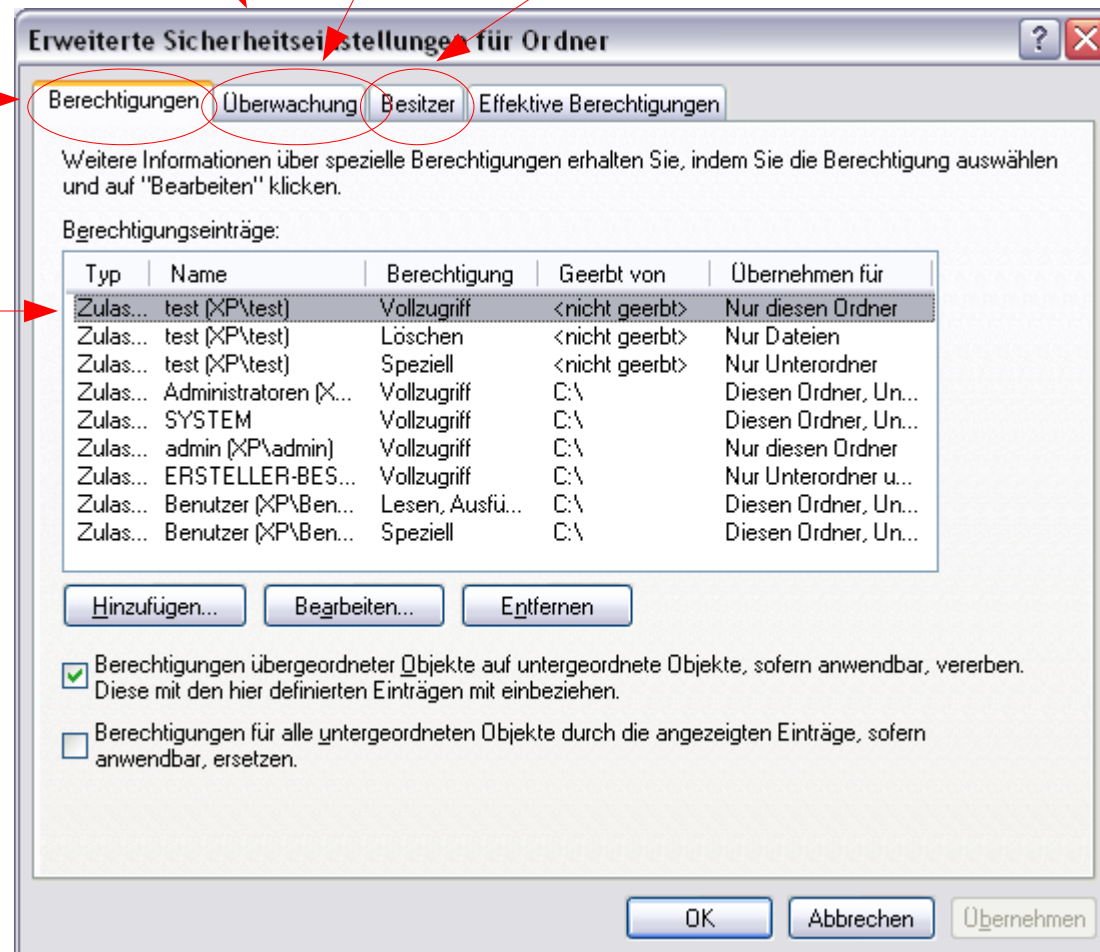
Erweiterte Sicherheitseinstellungen für Ordner

?

Berechtigungen | Überwachung | Besitzer | Effektive Berechtigungen

Weitere Informationen über spezielle Berechtigungen erhalten Sie, indem Sie die Berechtigung auswählen und auf "Bearbeiten" klicken.

Berechtigungseinträge:

| Typ | Name | Berechtigung | Geerbt von | Übernehmen für |
|---|---|---|---|---|
| Zulas... | test (XP\test) | Vollzugriff | <nicht geerbt> | Nur diesen Ordner |
| Zulas... | test (XP\test) | Löschen | <nicht geerbt> | Nur Dateien |
| Zulas... | test (XP\test) | Speziell | <nicht geerbt> | Nur Unterordner |
| Zulas... | Administratoren (X... | Vollzugriff | C:\ | Diesen Ordner, Un... |
| Zulas... | SYSTEM | Vollzugriff | C:\ | Diesen Ordner, Un... |
| Zulas... | admin (XP\admin) | Vollzugriff | C:\ | Nur diesen Ordner |
| Zulas... | ERSTELLER-BES... | Vollzugriff | C:\ | Nur Unterordner u... |
| Zulas... | Benutzer (XP\Ben... | Lesen, Ausfü... | C:\ | Diesen Ordner, Un... |
| Zulas... | Benutzer (XP\Ben... | Speziell | C:\ | Diesen Ordner, Un... |

Hinzufügen... | Bearbeiten... | Entfernen

Berechtigungen übergeordneter Objekte auf untergeordnete Objekte, sofern anwendbar, vererben. Diese mit den hier definierten Einträgen mit einbeziehen.

Berechtigungen für alle untergeordneten Objekte durch die angezeigten Einträge, sofern anwendbar, ersetzen.

OK | Abbrechen | Übernehmen